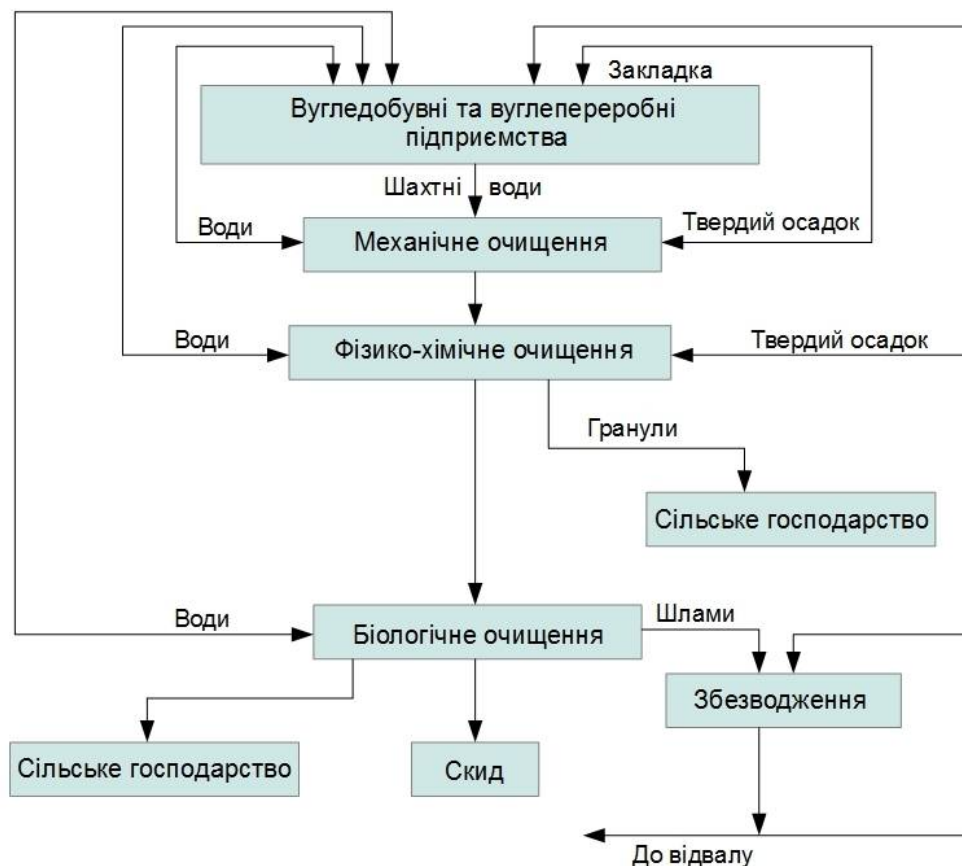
Закладка

Вугледобувні та вуглепереробні підприємства

Шахтні води

Води

Механічне очищення

Твердий осадок

Води

Фізико-хімічне очищення

Твердий осадок

Гранули

Сільське господарство

Води

Біологічне очищення

Шлами

Збезводження

Сільське господарство

Скид

До відвалу